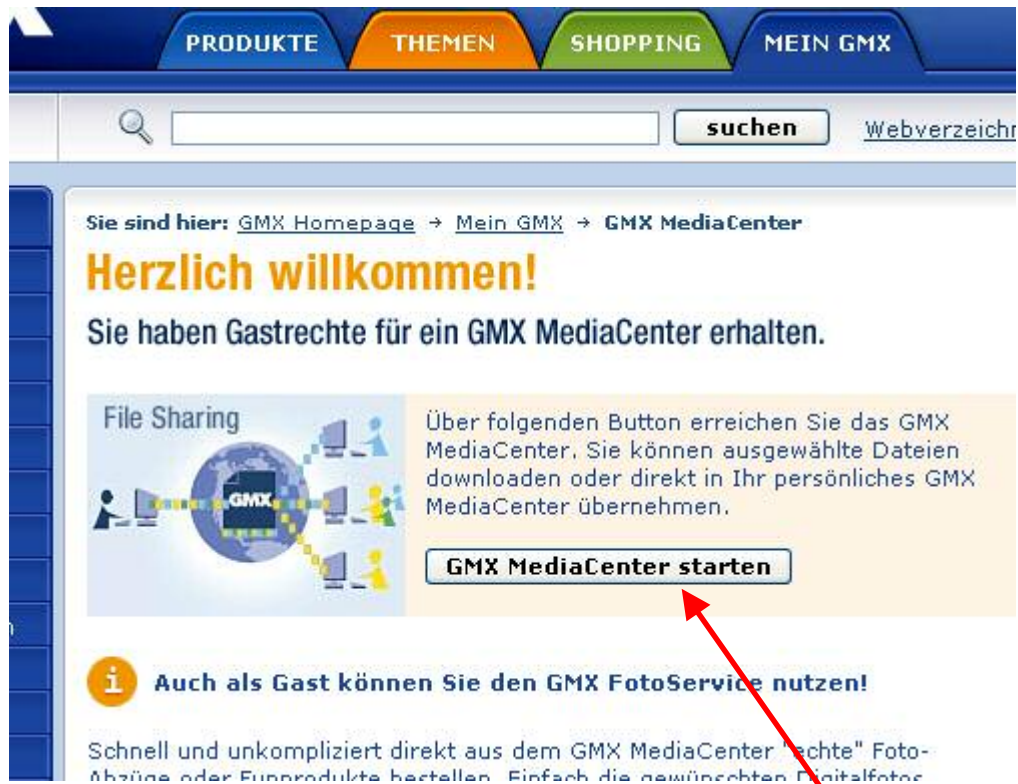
PRODUKTE THEMEN SHOPPING MEIN GMX

suchen Webverzeichn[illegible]

Sie sind hier: GMX Homepage → Mein GMX → GMX MediaCenter

Herzlich willkommen!

Sie haben Gastrechte für ein GMX MediaCenter erhalten.

File Sharing

GMX

Über folgenden Button erreichen Sie das GMX MediaCenter. Sie können ausgewählte Dateien downloaden oder direkt in Ihr persönliches GMX MediaCenter übernehmen.

GMX MediaCenter starten

i

Auch als Gast können Sie den GMX FotoService nutzen!

Schnell und unkompliziert direkt aus dem GMX MediaCenter "echte" Foto-Abzüge oder Funprodukte bestellen. Einfach die gewünschten Digitalfotos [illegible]